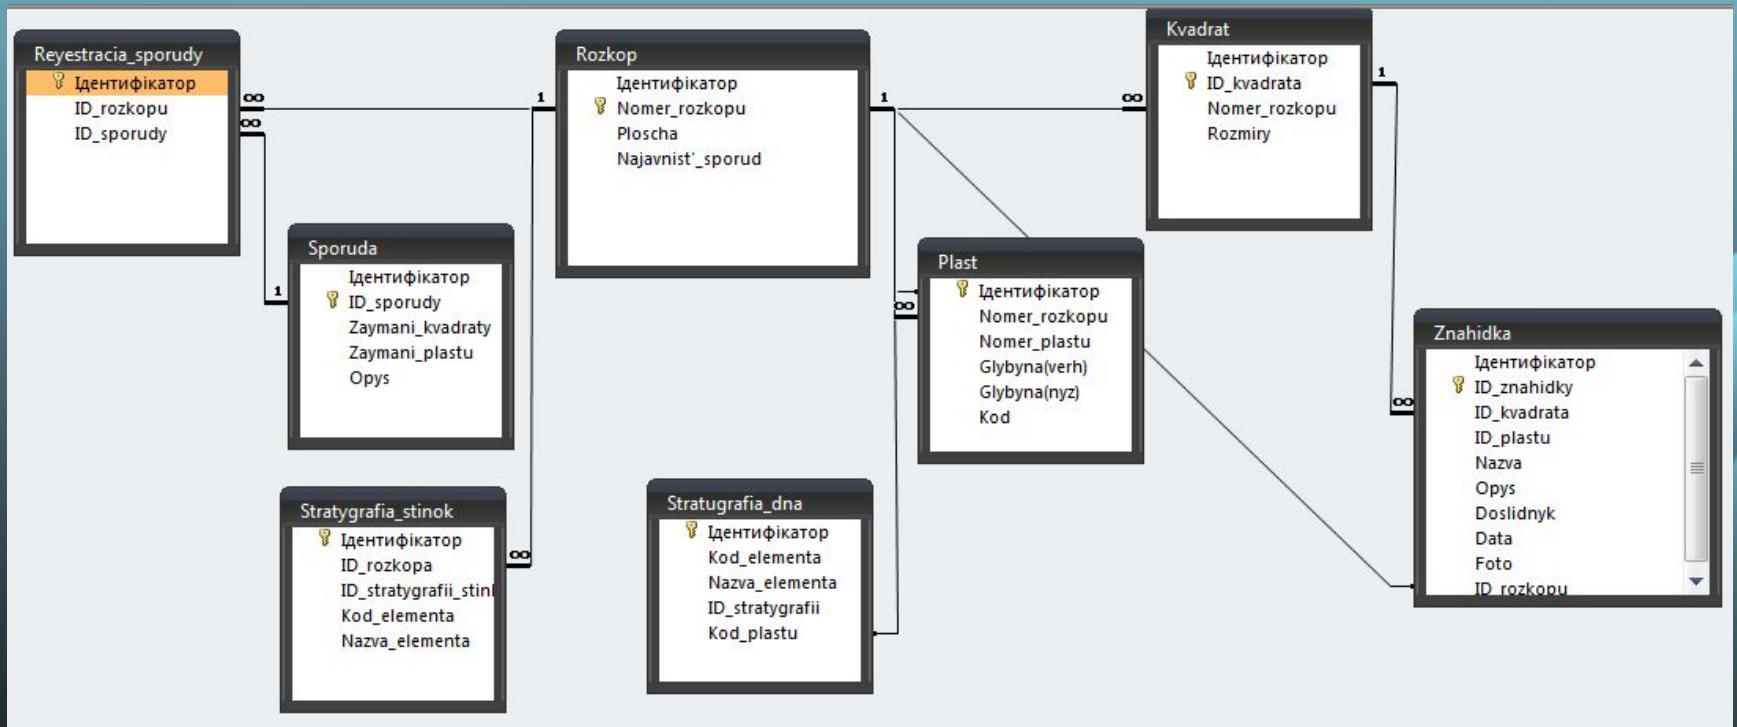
Reyestracia_sporudy
Ідентифікатор
ID_rozkopu
ID_sporudy

Rozkop
Ідентифікатор
Nomer_rozkopu
Ploscha
Najavnist'_sporud

Kvadrat
Ідентифікатор
ID_kvadrata
Nomer_rozkopu
Rozmiry

Sporuda
Ідентифікатор
ID_sporudy
Zaymani_kvadraty
Zaymani_plastu
Opys

Plast
Ідентифікатор
Nomer_rozkopu
Nomer_plastu
Glybyna(verh)
Glybyna(nyz)
Kod

Znahidka
Ідентифікатор
ID_znahidky
ID_kvadrata
ID_plastu
Nazva
Opys
Doslidnyk
Data
Foto
ID_rozkopu

Stratygrafia_stinok
Ідентифікатор
ID_rozkopa
ID_stratygrafii_stin
Kod_elementa
Nazva_elementa

Stratugrafia_dna
Ідентифікатор
Kod_elementa
Nazva_elementa
ID_stratygrafii
Kod_plastu

1
1
1
1
1
∞
∞
∞
∞
∞
∞